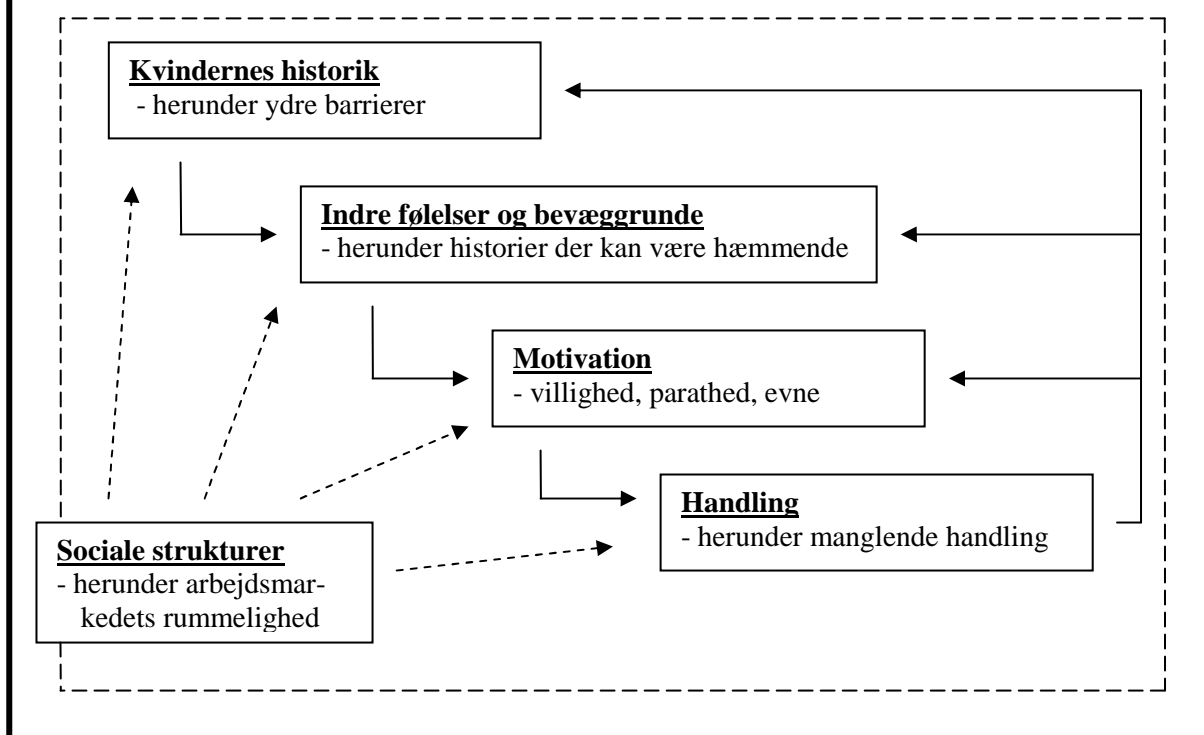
**Kvindernes historik**
- herunder ydre barrierer

**Indre følelser og bevæggrunde**
- herunder historier der kan være hæmmende

**Motivation**
- villighed, parathed, evne

**Handling**
- herunder manglende handling

**Sociale strukturer**
- herunder arbejdsmarkedets rummelighed